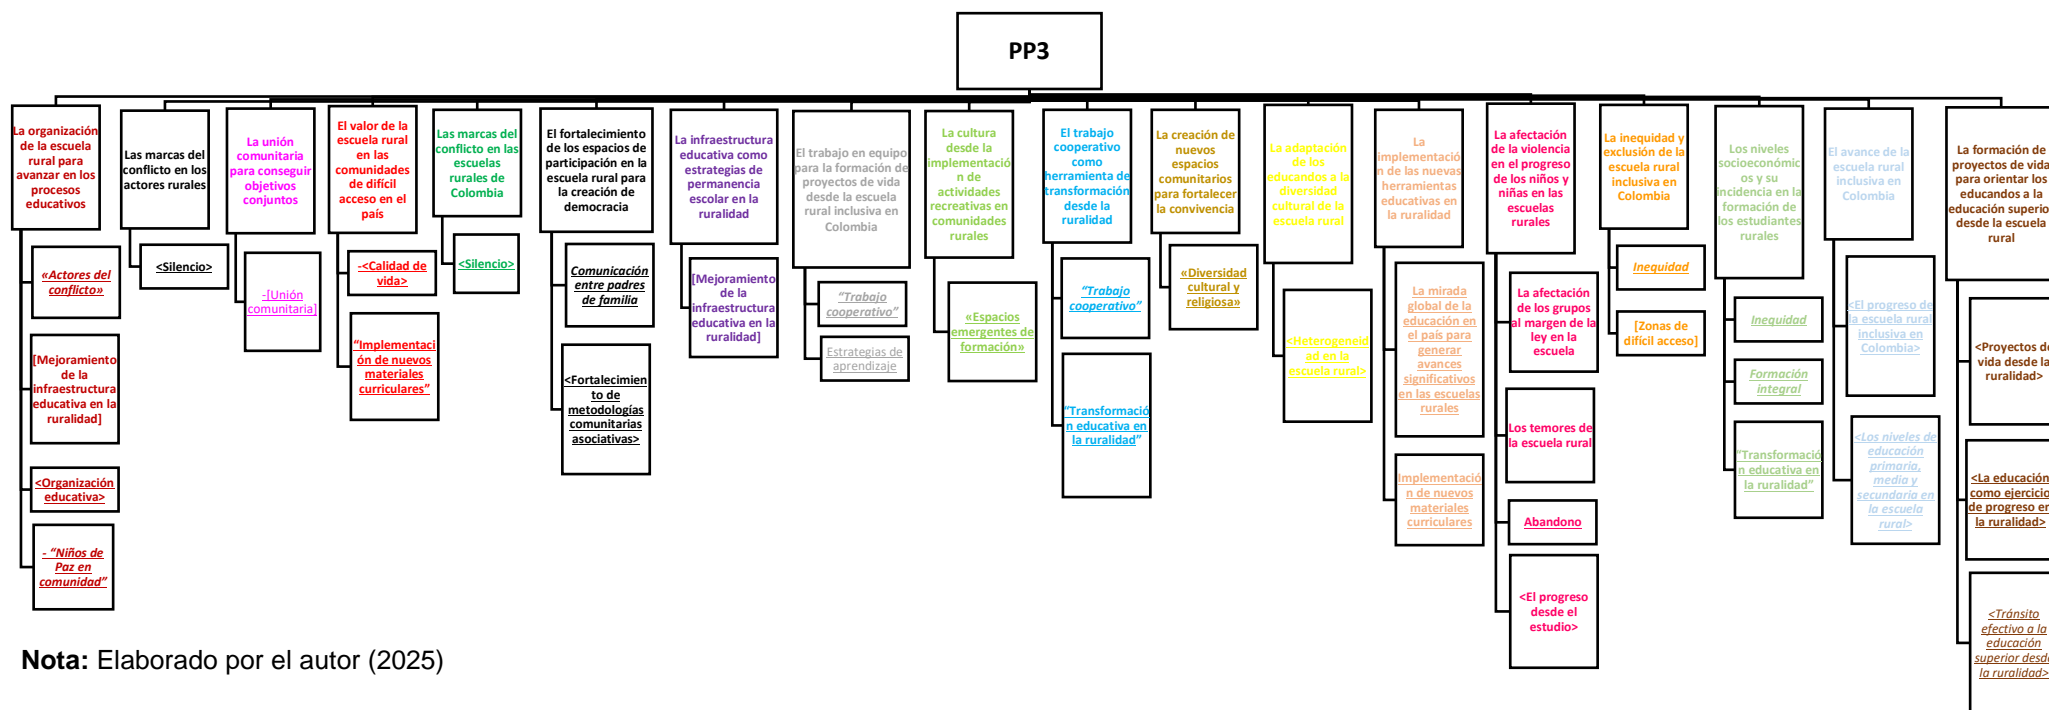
PP3

La organización de la escuela rural para avanzar en los procesos educativos

«Actores del conflicto»

[Mejoramiento de la infraestructura educativa en la ruralidad]

<Organización educativa>

- "Niños de Paz en comunidad"

Las marcas del conflicto en los actores rurales

<Silencio>

La unión comunitaria para conseguir objetivos conjuntos

-[Unión comunitaria]

El valor de la escuela rural en las comunidades de difícil acceso en el país

-<Calidad de vida>

"Implementación de nuevos materiales curriculares"

Las marcas del conflicto en las escuelas rurales de Colombia

<Silencio>

El fortalecimiento de los espacios de participación en la escuela rural para la creación de democracia

Comunicación entre padres de familia

<Fortalecimiento de metodologías comunitarias asociativas>

La infraestructura educativa como estrategias de permanencia escolar en la ruralidad

[Mejoramiento de la infraestructura educativa en la ruralidad]

El trabajo en equipo para la formación de proyectos de vida desde la escuela rural inclusiva en Colombia

"Trabajo cooperativo"

Estrategias de aprendizaje

La cultura desde la implementación de actividades recreativas en comunidades rurales

«Espacios emergentes de formación»

El trabajo cooperativo como herramienta de transformación desde la ruralidad

"Trabajo cooperativo"

"Transformación educativa en la ruralidad"

La creación de nuevos espacios comunitarios para fortalecer la convivencia

«Diversidad cultural y religiosa»

La adaptación de los educandos a la diversidad cultural de la escuela rural

<Heterogeneidad en la escuela rural>

La implementación de las nuevas herramientas educativas en la ruralidad

La mirada global de la educación en el país para generar avances significativos en las escuelas rurales

Implementación de nuevos materiales curriculares

La afectación de la violencia en el progreso de los niños y niñas en las escuelas rurales

La afectación de los grupos al margen de la ley en la escuela

Los temores de la escuela rural

Abandono

<El progreso desde el estudio>

La inequidad y exclusión de la escuela rural inclusiva en Colombia

Inequidad

[Zonas de difícil acceso]

Los niveles socioeconómicos y su incidencia en la formación de los estudiantes rurales

Inequidad

Formación integral

"Transformación educativa en la ruralidad"

El avance de la escuela rural inclusiva en Colombia

<El progreso de la escuela rural inclusiva en Colombia>

<Los niveles de educación primaria, media y secundaria en la escuela rural>

La formación de proyectos de vida para orientar los educandos a la educación superior desde la escuela rural

<Proyectos de vida desde la ruralidad>

<La educación como ejercicio de progreso en la ruralidad>

<Tránsito efectivo a la educación superior desde la ruralidad>

Nota: Elaborado por el autor (2025)